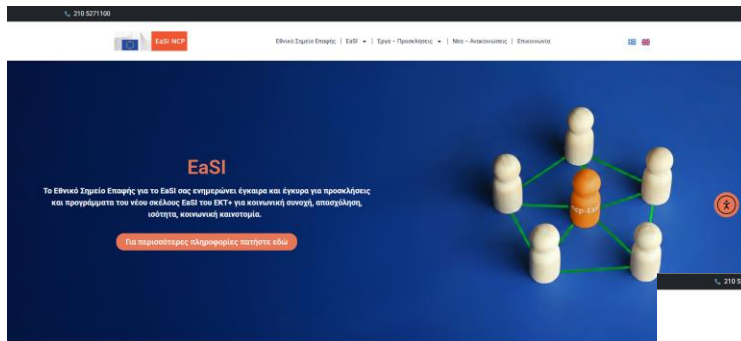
210 5271100

EaSI NCP

Εθνικό Σημείο Επαφής | EaSI | Έργα – Προσκλήσεις | Νέα – Ανακοινώσεις | Επικοινωνία

EaSI

Το Εθνικό Σημείο Επαφής για το EaSI σας ενημερώνει έγκαιρα και έγκυρα για προσκλήσεις και προγράμματα του νέου σκέλους EaSI του ΕΚΤ+ για κοινωνική συνοχή, απασχόληση, ισότητα, κοινωνική καινοτομία.

Για περισσότερες πληροφορίες πατήστε εδώ

Ncp-EaSI

210 5